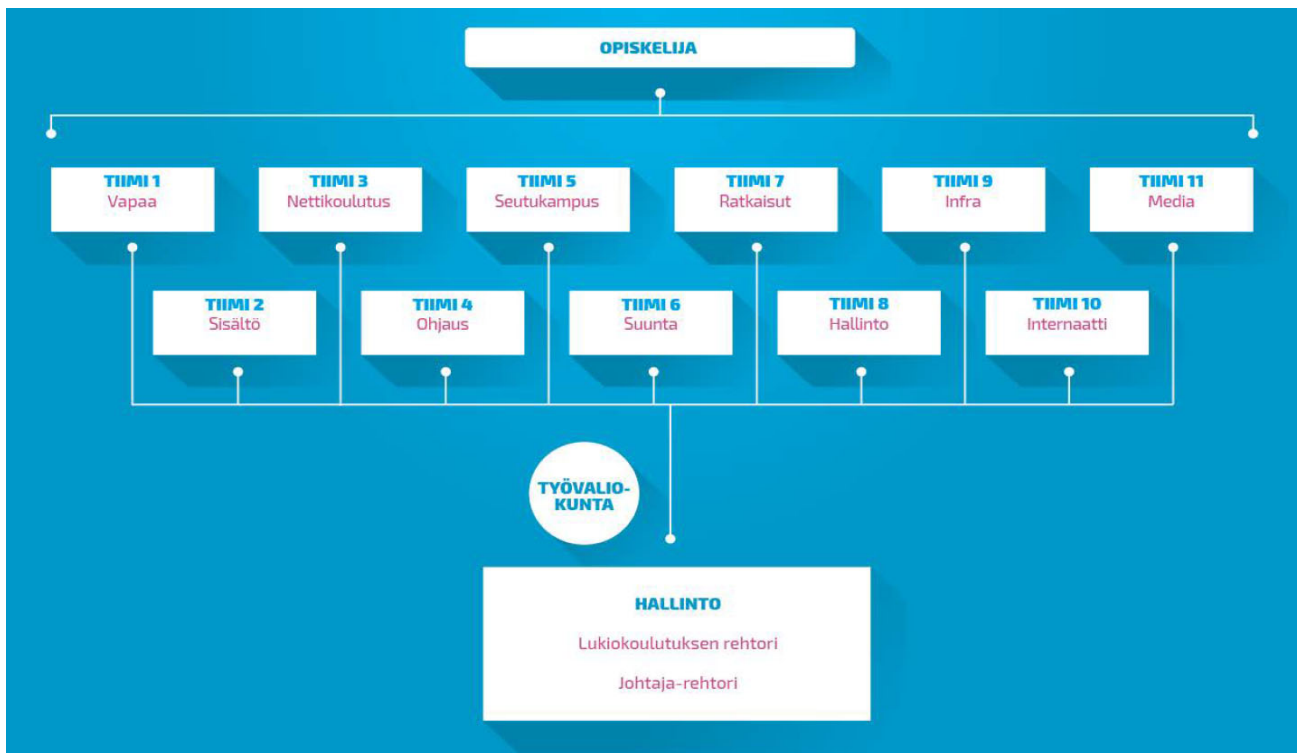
OPISKELIJA

TIIMI 1
Vapaa

TIIMI 3
Nettikoulutus

TIIMI 5
Seutukampus

TIIMI 7
Ratkaisut

TIIMI 9
Infra

TIIMI 11
Media

TIIMI 2
Sisältö

TIIMI 4
Ohjaus

TIIMI 6
Suunta

TIIMI 8
Hallinto

TIIMI 10
Internaatti

TYÖVALIOKUNTA

HALLINTO

Lukiokoulutuksen rehtori

Johtaja-rehtori